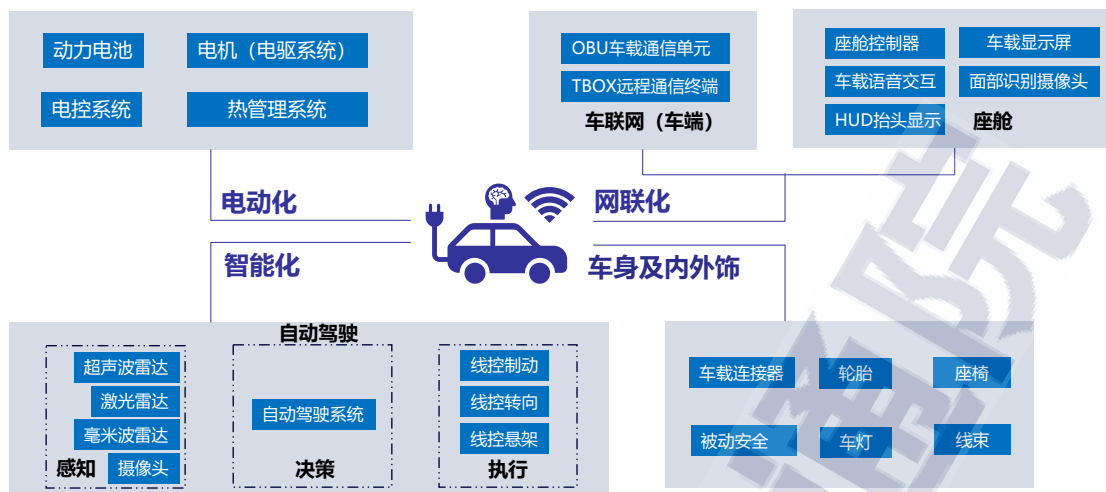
动力电池

电机（电驱系统）

电控系统

热管理系统

OBU车载通信单元

TBOX远程通信终端

车联网（车端）

座舱控制器

车载显示屏

车载语音交互

面部识别摄像头

HUD抬头显示

座舱

电动化

网联化

智能化

车身及内外饰

自动驾驶

超声波雷达

激光雷达

毫米波雷达

感知

摄像头

自动驾驶系统

决策

线控制动

线控转向

线控悬架

执行

车载连接器

轮胎

座椅

被动安全

车灯

线束